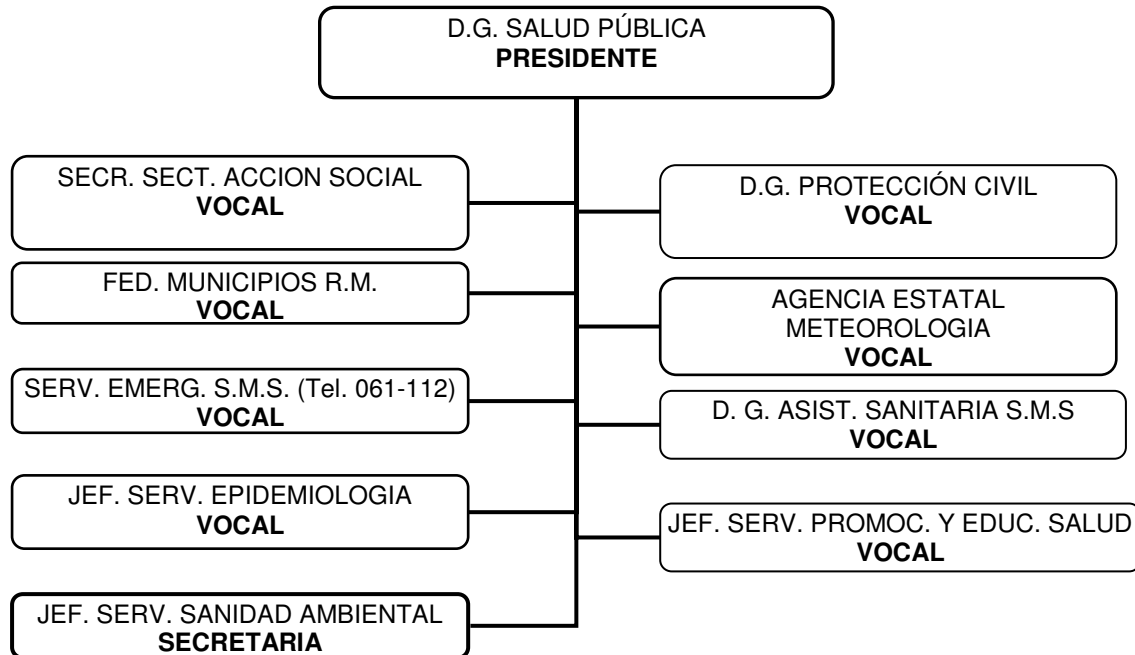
D.G. SALUD PÚBLICA
**PRESIDENTE**

SECR. SECT. ACCION SOCIAL
**VOCAL**

D.G. PROTECCIÓN CIVIL
**VOCAL**

FED. MUNICIPIOS R.M.
**VOCAL**

AGENCIA ESTATAL METEOROLOGIA
**VOCAL**

SERV. EMERG. S.M.S. (Tel. 061-112)
**VOCAL**

D. G. ASIST. SANITARIA S.M.S
**VOCAL**

JEF. SERV. EPIDEMIOLOGIA
**VOCAL**

JEF. SERV. PROMOC. Y EDUC. SALUD
**VOCAL**

JEF. SERV. SANIDAD AMBIENTAL
**SECRETARIA**